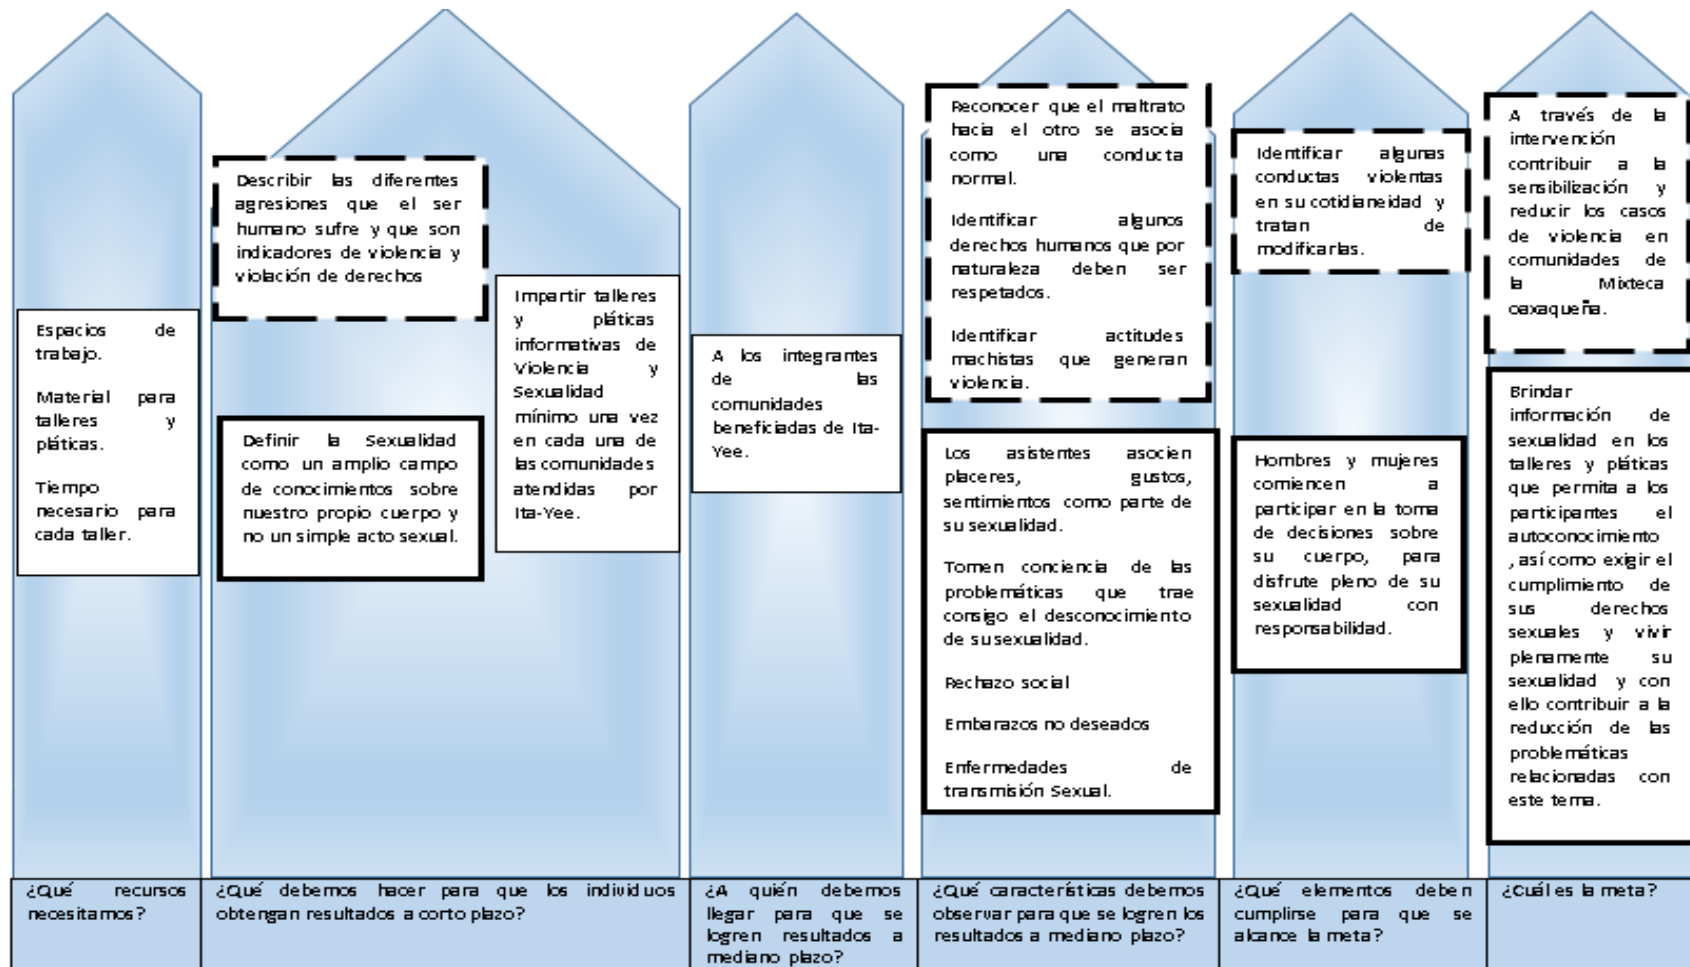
Espacios de trabajo.

Material para talleres y pláticas.

Tiempo necesario para cada taller.

¿Qué recursos necesitamos?

Describir las diferentes agresiones que el ser humano sufre y que son indicadores de violencia y violación de derechos

Definir la Sexualidad como un amplio campo de conocimientos sobre nuestro propio cuerpo y no un simple acto sexual.

Impartir talleres y pláticas informativas de Violencia y Sexualidad mínimo una vez en cada una de las comunidades atendidas por Ita-Yee.

¿Qué debemos hacer para que los individuos obtengan resultados a corto plazo?

A los integrantes de las comunidades beneficiadas de Ita-Yee.

¿A quién debemos llegar para que se logren resultados a mediano plazo?

Reconocer que el maltrato hacia el otro se asocia como una conducta normal.

Identificar algunos derechos humanos que por naturaleza deben ser respetados.

Identificar actitudes machistas que generan violencia.

Los asistentes asocien placeres, gustos, sentimientos como parte de su sexualidad.

Tomen conciencia de las problemáticas que trae consigo el desconocimiento de su sexualidad.

Rechazo social

Embarazos no deseados

Enfermedades de transmisión Sexual.

¿Qué características debemos observar para que se logren los resultados a mediano plazo?

Identificar algunas conductas violentas en su cotidianeidad y tratan de modificarlas.

Hombres y mujeres comiencen a participar en la toma de decisiones sobre su cuerpo, para disfrute pleno de su sexualidad con responsabilidad.

¿Qué elementos deben cumplirse para que se alcance la meta?

A través de la intervención contribuir a la sensibilización y reducir los casos de violencia en comunidades de la Mixteca oaxaqueña.

Brindar información de sexualidad en los talleres y pláticas que permita a los participantes el autoconocimiento , así como exigir el cumplimiento de sus derechos sexuales y vivir plenamente su sexualidad y con ello contribuir a la reducción de las problemáticas relacionadas con este tema.

¿Cuál es la meta?